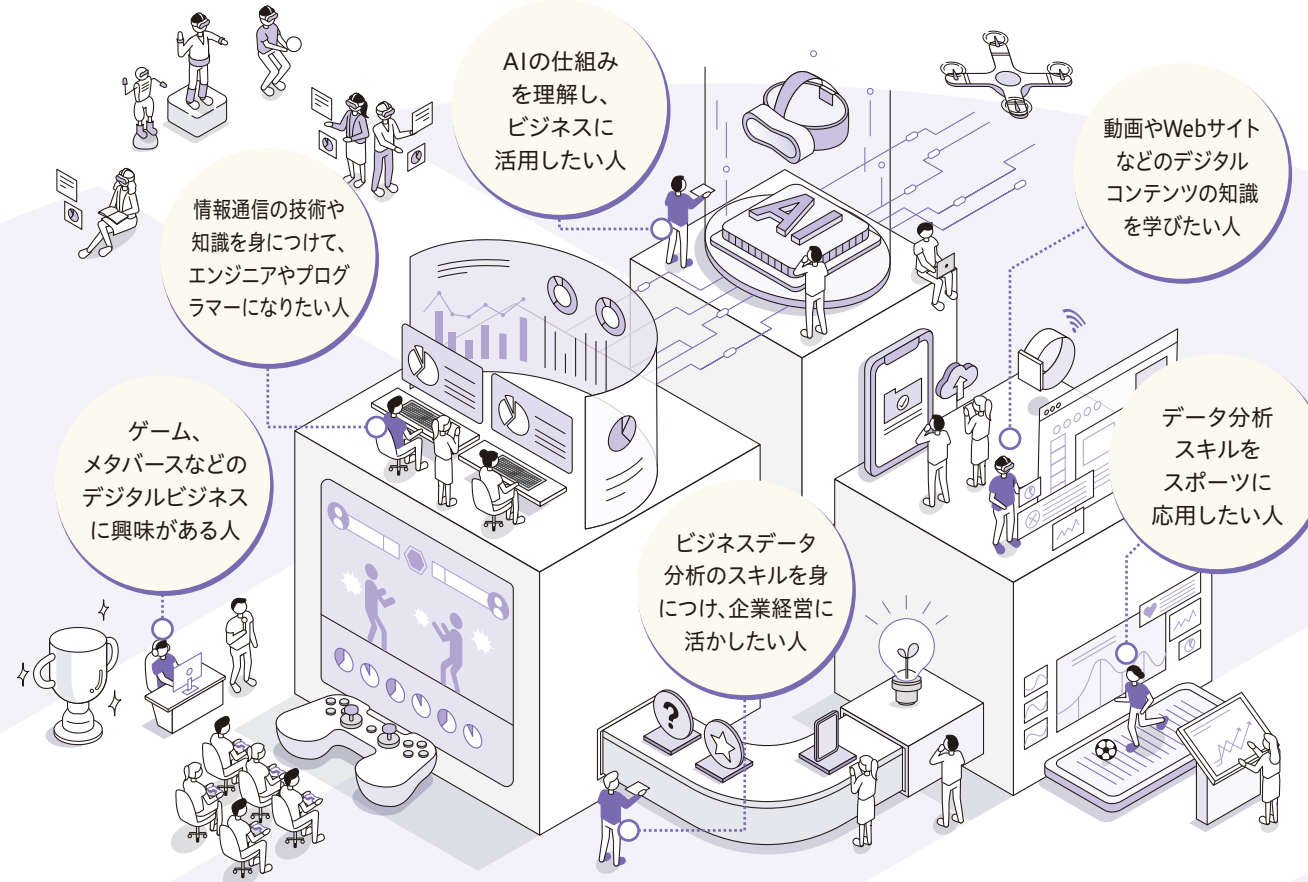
AIの仕組みを理解し、ビジネスに活用したい人

動画やWebサイトなどのデジタルコンテンツの知識を学びたい人

情報通信の技術や知識を身につけて、エンジニアやプログラマーになりたい人

AI

ゲーム、メタバースなどのデジタルビジネスに興味がある人

データ分析スキルをスポーツに応用したい人

ビジネスデータ分析のスキルを身につけ、企業経営に活かしたい人